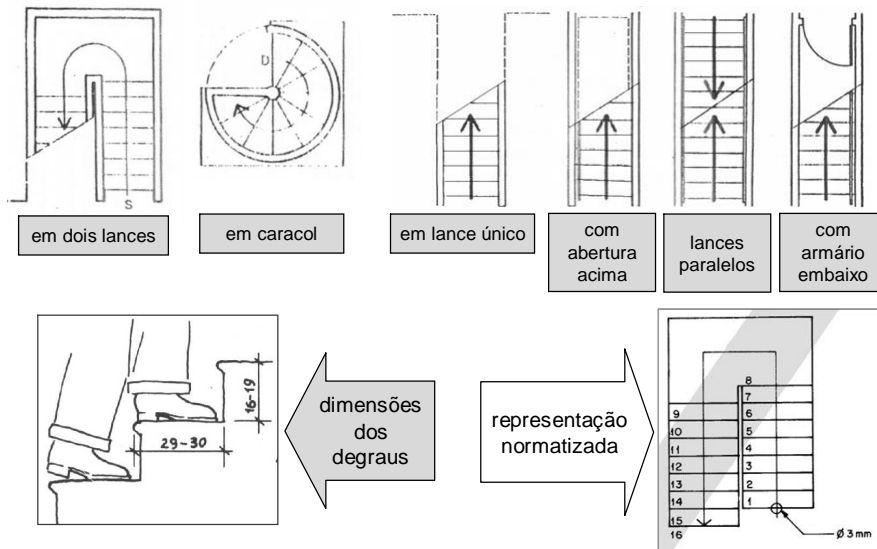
S

D

em dois lances

em caracol

em lance único

com abertura acima

lances paralelos

com armário embaixo

16-19

29-30

dimensões dos degraus

representação normatizada

8
7
6
5
4
3
2
1
9
10
11
12
13
14
15
16

ø 3 mm